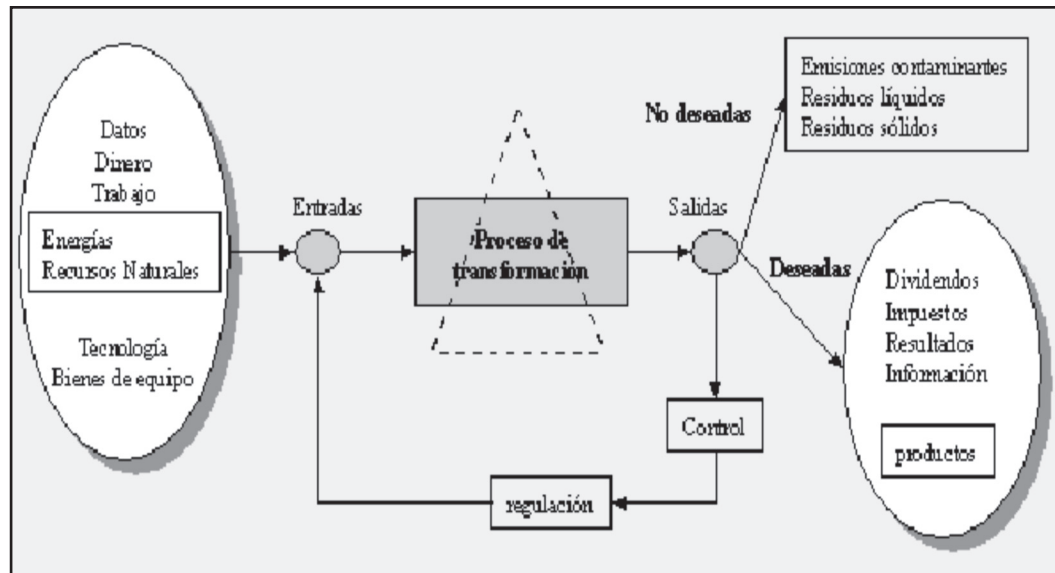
Datos
Dinero
Trabajo
Energías
Recursos Naturales
Tecnología
Bienes de equipo

Entradas

Proceso de transformación

Salidas

No deseadas

Emisiones contaminantes
Residuos líquidos
Residuos sólidos

Deseadas

Dividendos
Impuestos
Resultados
Información
productos

Control

regulación